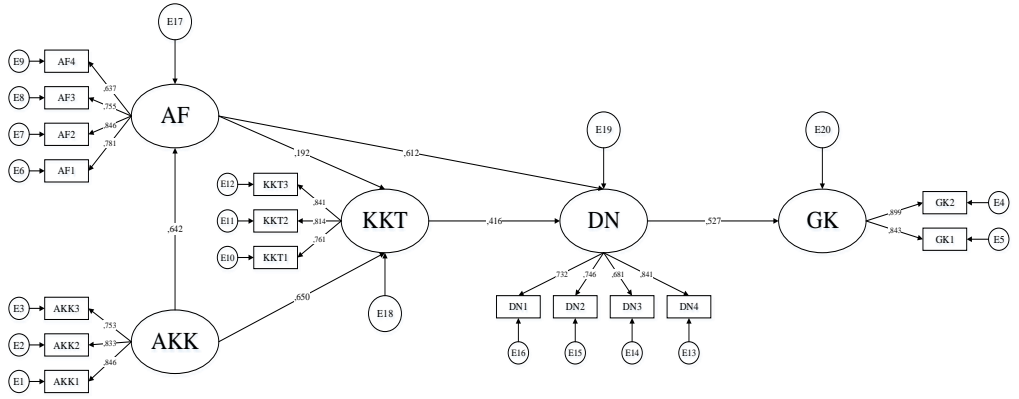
E17

E9 AF4 ,637
E8 AF3 ,755
E7 AF2 ,846
E6 AF1 ,781

AF

,192
,612

E19
E20

E12 KKT3 ,841
E11 KKT2 ,814
E10 KKT1 ,761

KKT ,416 DN ,527 GK

,899 GK2 E4
,843 GK1 E5

,642

,732 ,746 ,681 ,841

DN1 DN2 DN3 DN4

E16 E15 E14 E13

,650

E18

E3 AKK3 ,753
E2 AKK2 ,833
E1 AKK1 ,846

AKK